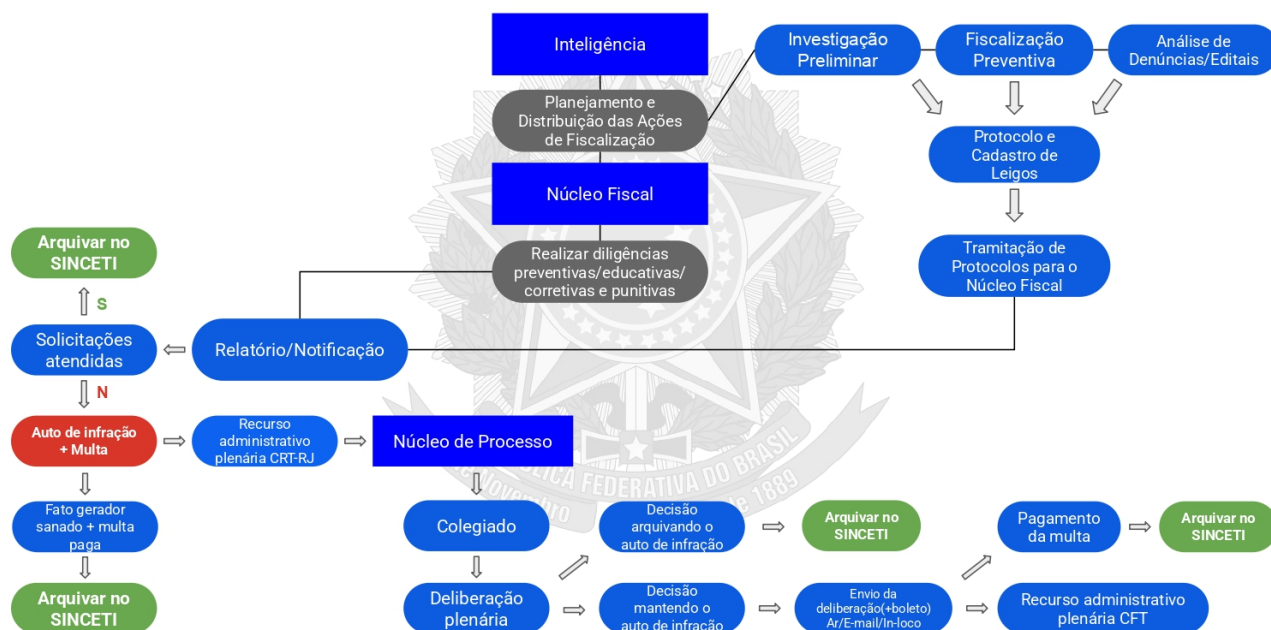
Inteligência

Investigação Preliminar

Fiscalização Preventiva

Análise de Denúncias/Editais

Planejamento e Distribuição das Ações de Fiscalização

Protocolo e Cadastro de Leigos

Núcleo Fiscal

Arquivar no SINCETI

Realizar diligências preventivas/educativas/ corretivas e punitivas

Tramitação de Protocolos para o Núcleo Fiscal

S

Solicitações atendidas

Relatório/Notificação

N

Auto de infração + Multa

Recurso administrativo plenária CRT-RJ

Núcleo de Processo

REPÚBLICA FEDERATIVA DO BRASIL

15 de novembro de 1889

Fato gerador sanado + multa paga

Colegiado

Decisão arquivando o auto de infração

Arquivar no SINCETI

Pagamento da multa

Arquivar no SINCETI

Arquivar no SINCETI

Deliberação plenária

Decisão mantendo o auto de infração

Envio da deliberação(+boleto) Ar/E-mail/In-loco

Recurso administrativo plenária CFT